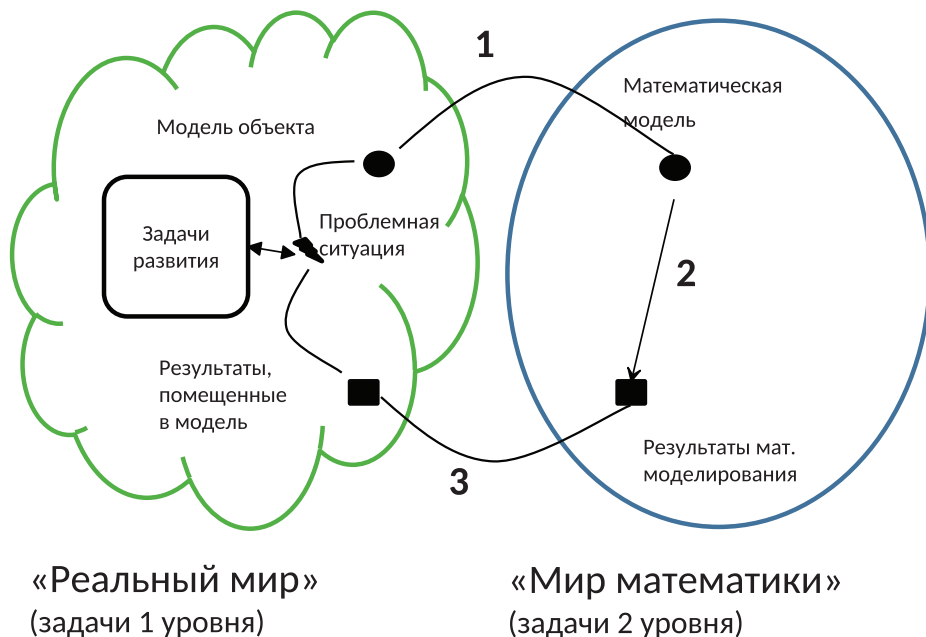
1

Модель объекта

Математическая модель

Задачи развития

Проблемная ситуация

2

Результаты, помещенные в модель

Результаты мат. моделирования

3

«Реальный мир»
(задачи 1 уровня)

«Мир математики»
(задачи 2 уровня)